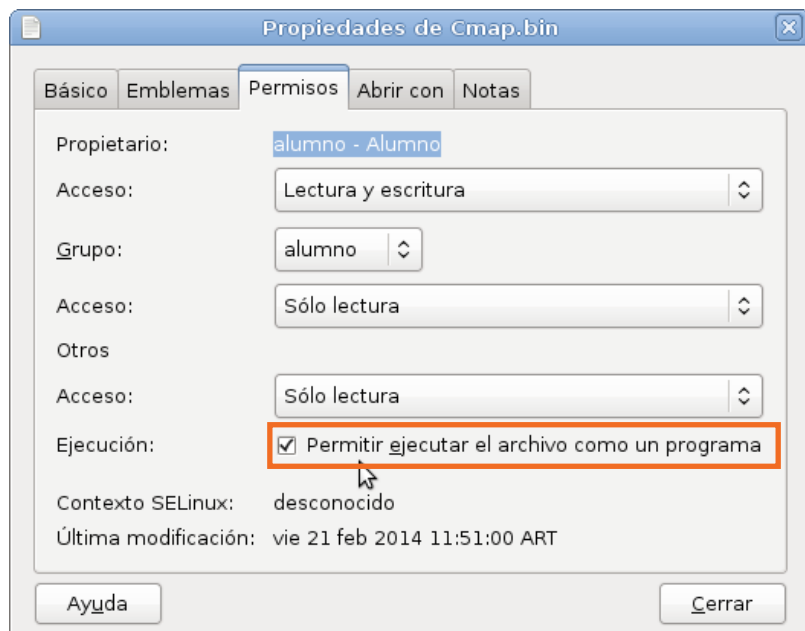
Propiedades de Cmap.bin

Básico | Emblemas | Permisos | Abrir con | Notas

Propietario: alumno - Alumno

Acceso: Lectura y escritura

Grupo: alumno

Acceso: Sólo lectura

Otros

Acceso: Sólo lectura

Ejecución: ☑ Permitir ejecutar el archivo como un programa

Contexto SELinux: desconocido

Última modificación: vie 21 feb 2014 11:51:00 ART

Ayuda

Cerrar